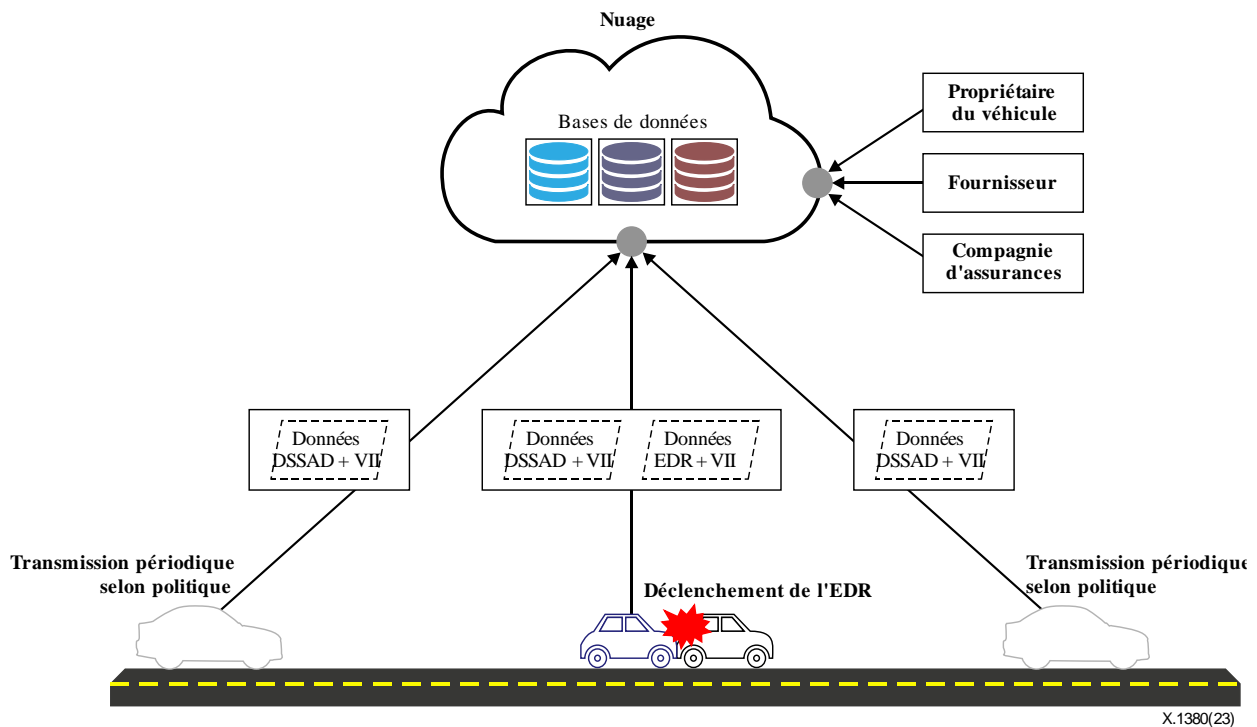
Nuage

Bases de données

Propriétaire du véhicule

Fournisseur

Compagnie d'assurances

Données DSSAD + VII

Données DSSAD + VII

Données EDR + VII

Données DSSAD + VII

Transmission périodique selon politique

Déclenchement de l'EDR

Transmission périodique selon politique

X.1380(23)